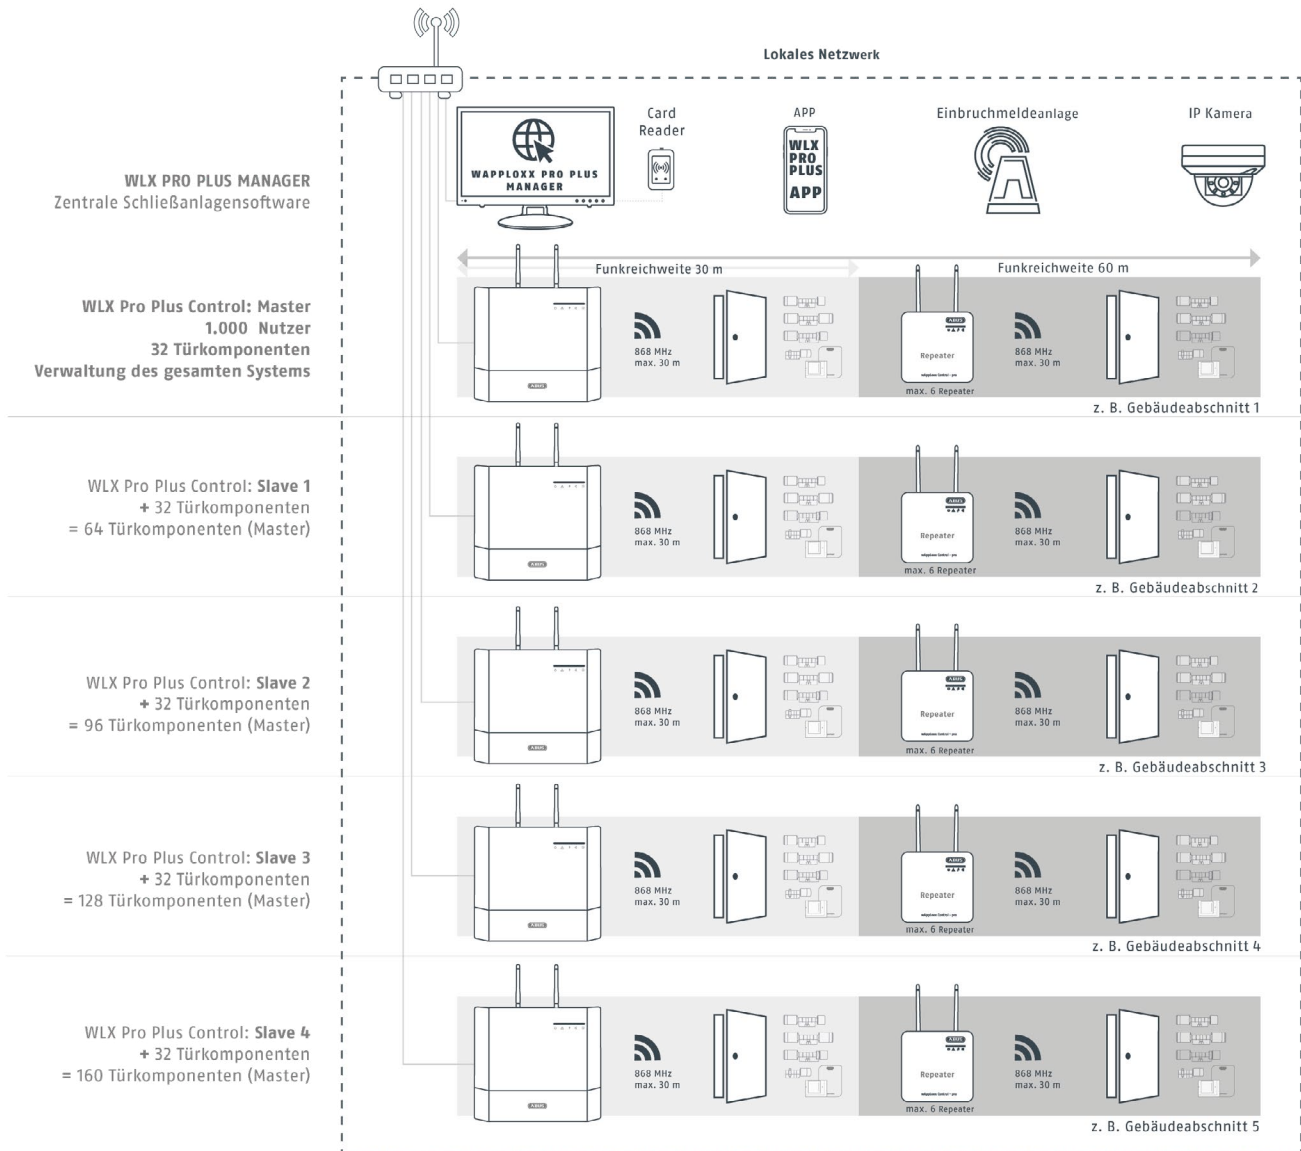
Lokales Netzwerk

WAPPLOXX PRO PLUS MANAGER

Card Reader

APP

WLX PRO PLUS APP

Einbruchmeldeanlage

IP Kamera

WLX PRO PLUS MANAGER
Zentrale Schließanlagensoftware

Funkreichweite 30 m

Funkreichweite 60 m

WLX Pro Plus Control: Master
1.000 Nutzer
32 Türkomponenten
Verwaltung des gesamten Systems

ABUS

868 MHz
max. 30 m

Repeater

868 MHz
max. 30 m

max. 6 Repeater

z. B. Gebäudeabschnitt 1

WLX Pro Plus Control: Slave 1
+ 32 Türkomponenten
= 64 Türkomponenten (Master)

ABUS

868 MHz
max. 30 m

Repeater

868 MHz
max. 30 m

max. 6 Repeater

z. B. Gebäudeabschnitt 2

WLX Pro Plus Control: Slave 2
+ 32 Türkomponenten
= 96 Türkomponenten (Master)

ABUS

868 MHz
max. 30 m

Repeater

868 MHz
max. 30 m

max. 6 Repeater

z. B. Gebäudeabschnitt 3

WLX Pro Plus Control: Slave 3
+ 32 Türkomponenten
= 128 Türkomponenten (Master)

ABUS

868 MHz
max. 30 m

Repeater

868 MHz
max. 30 m

max. 6 Repeater

z. B. Gebäudeabschnitt 4

WLX Pro Plus Control: Slave 4
+ 32 Türkomponenten
= 160 Türkomponenten (Master)

ABUS

868 MHz
max. 30 m

Repeater

868 MHz
max. 30 m

max. 6 Repeater

z. B. Gebäudeabschnitt 5